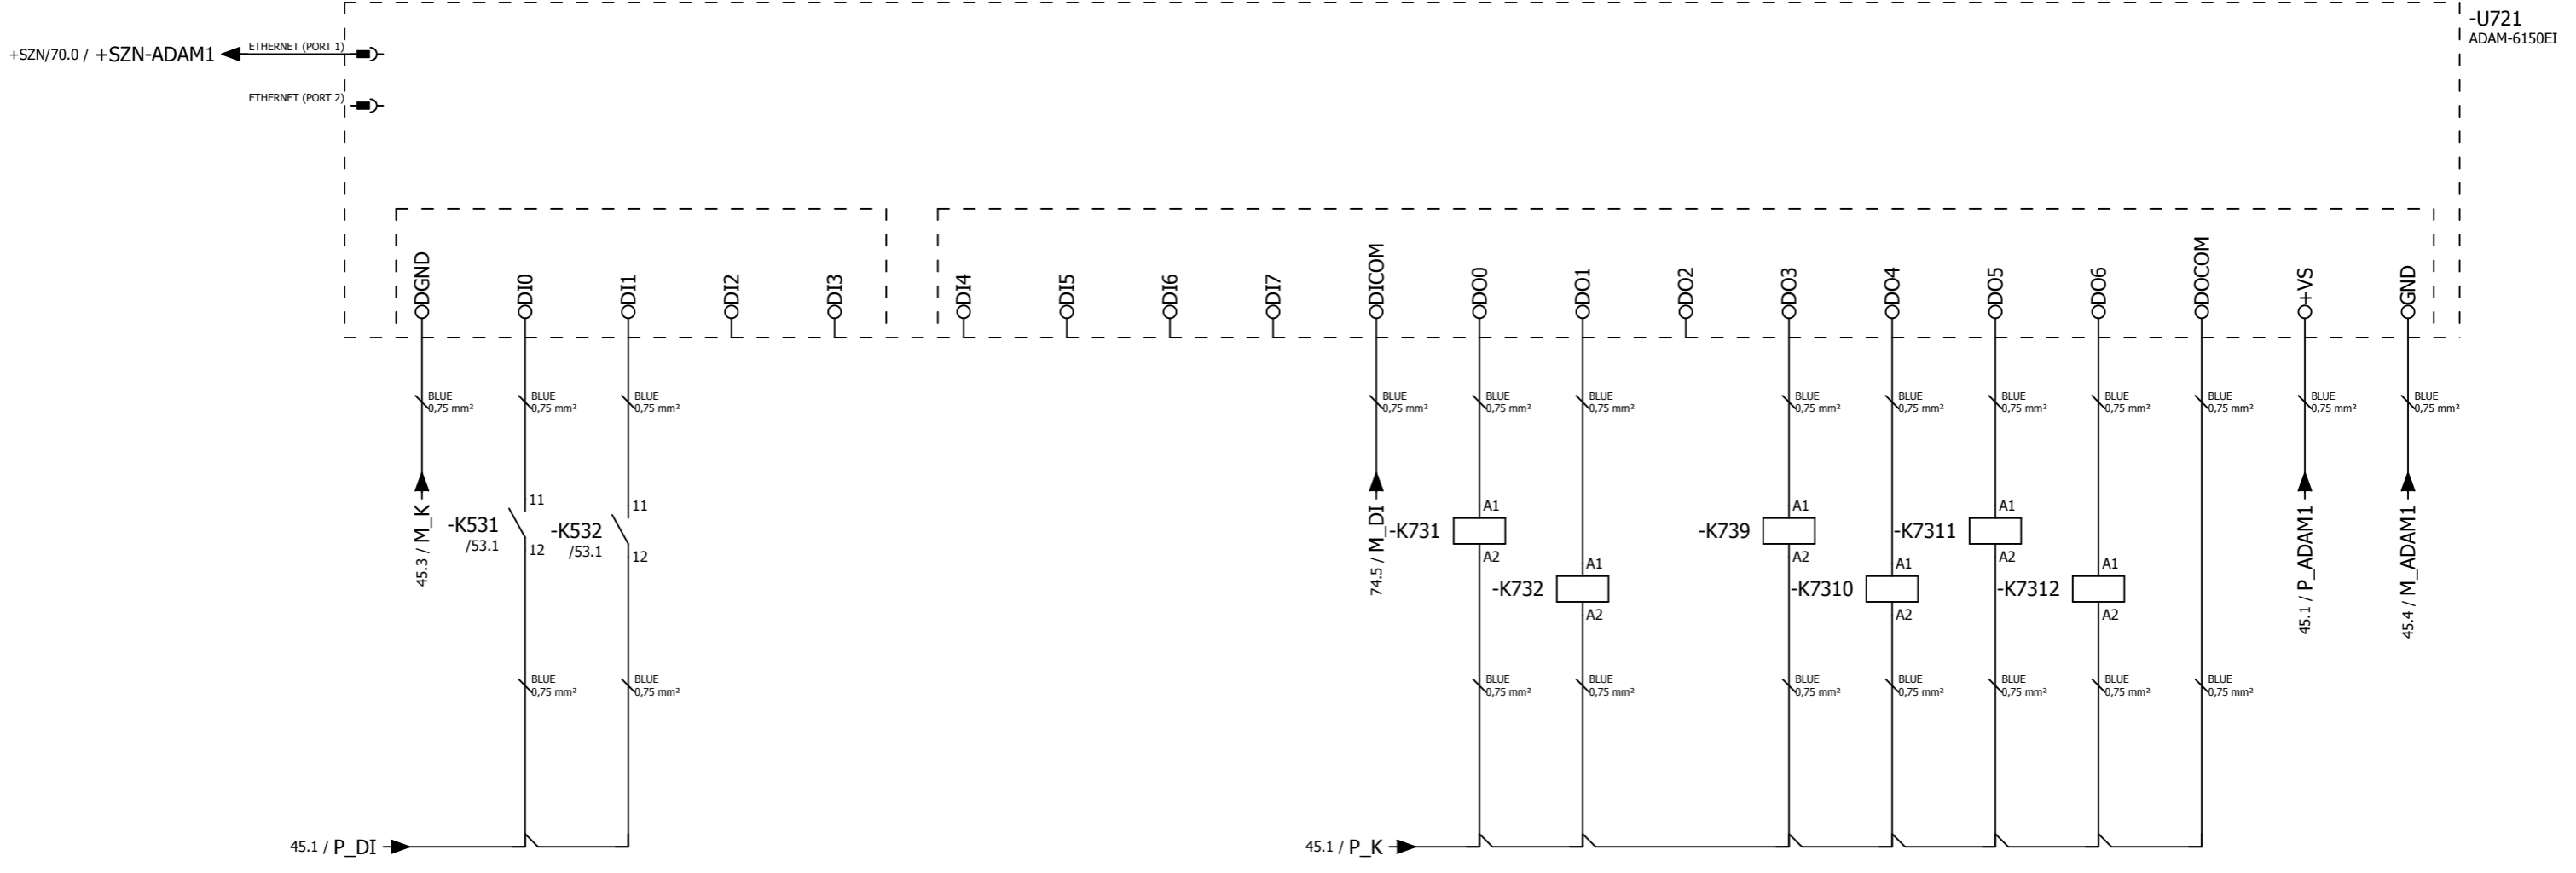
-U721
ADAM-6150EI

+SZN/70.0 / +SZN-ADAM1
ETHERNET (PORT 1)
ETHERNET (PORT 2)

DGND
DI0
DI1
DI2
DI3
DI4
DI5
DI6
DI7
DICOM
DO0
DO1
DO2
DO3
DO4
DO5
DO6
DOCOM
+VS
GND

BLUE 0,75 mm²
BLUE 0,75 mm²
BLUE 0,75 mm²
BLUE 0,75 mm²
BLUE 0,75 mm²
BLUE 0,75 mm²
BLUE 0,75 mm²
BLUE 0,75 mm²
BLUE 0,75 mm²
BLUE 0,75 mm²
BLUE 0,75 mm²
BLUE 0,75 mm²
BLUE 0,75 mm²
BLUE 0,75 mm²

45.3 / M_K
-K531 /53.1
11
12
-K532 /53.1
11
12

74.5 / M_DI
-K731
A1
A2
-K732
A1
A2
-K739
A1
A2
-K7310
A1
A2
-K7311
A1
A2
-K7312
A1
A2

45.1 / P_ADAM1
45.4 / M_ADAM1

BLUE 0,75 mm²
BLUE 0,75 mm²
BLUE 0,75 mm²
BLUE 0,75 mm²
BLUE 0,75 mm²
BLUE 0,75 mm²
BLUE 0,75 mm²
BLUE 0,75 mm²
BLUE 0,75 mm²

45.1 / P_DI
45.1 / P_K